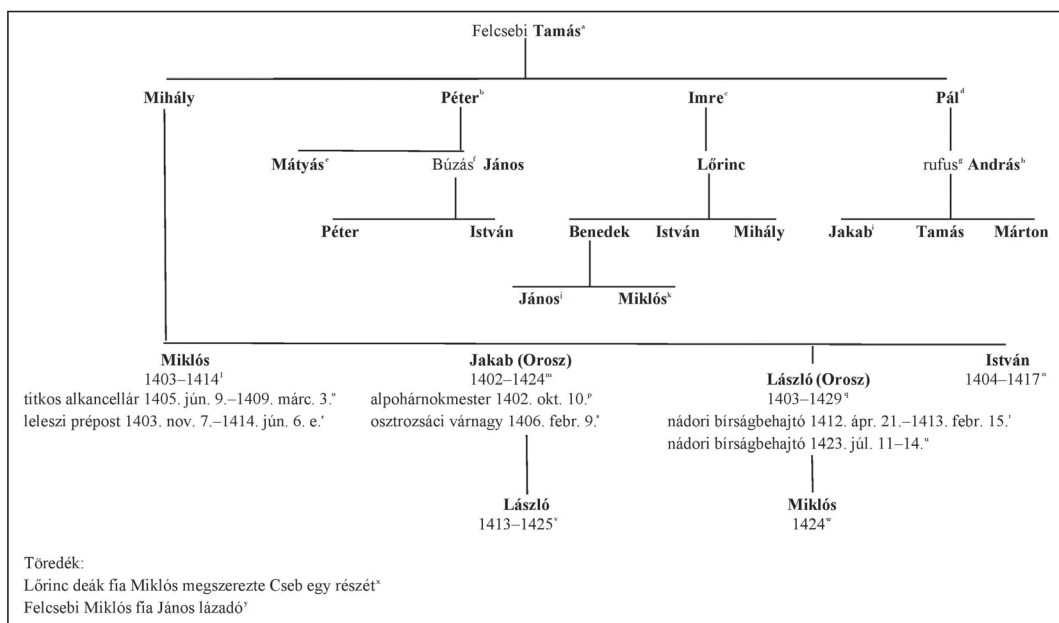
Felcsebi **Tamás**$^{a}$

**Mihály**

**Péter**$^{b}$

**Imre**$^{c}$

**Pál**$^{d}$

**Mátyás**$^{e}$

Búzás$^{f}$ **János**

**Lőrinc**

rufus$^{g}$ **András**$^{h}$

**Péter**

**István**

**Benedek**

**István**

**Mihály**

**Jakab**$^{i}$

**Tamás**

**Márton**

**János**$^{j}$

**Miklós**$^{k}$

**Miklós**
1403–1414$^{l}$
titkos alkancellár 1405. jún. 9.–1409. márc. 3.$^{n}$
leleszi prépost 1403. nov. 7.–1414. jún. 6. e.$^{r}$

**Jakab (Orosz)**
1402–1424$^{m}$
alpohárnokmester 1402. okt. 10.$^{p}$
osztrozsáci várnagy 1406. febr. 9.$^{s}$

**László (Orosz)**
1403–1429$^{q}$
nádori bírságbehajtó 1412. ápr. 21.–1413. febr. 15.$^{t}$
nádori bírságbehajtó 1423. júl. 11–14.$^{u}$

**István**
1404–1417$^{o}$

**László**
1413–1425$^{v}$

**Miklós**
1424$^{w}$

Töredék:
Lőrinc deák fia Miklós megszerezte Cseb egy részét$^{x}$
Felcsebi Miklós fia János lázadó$^{y}$